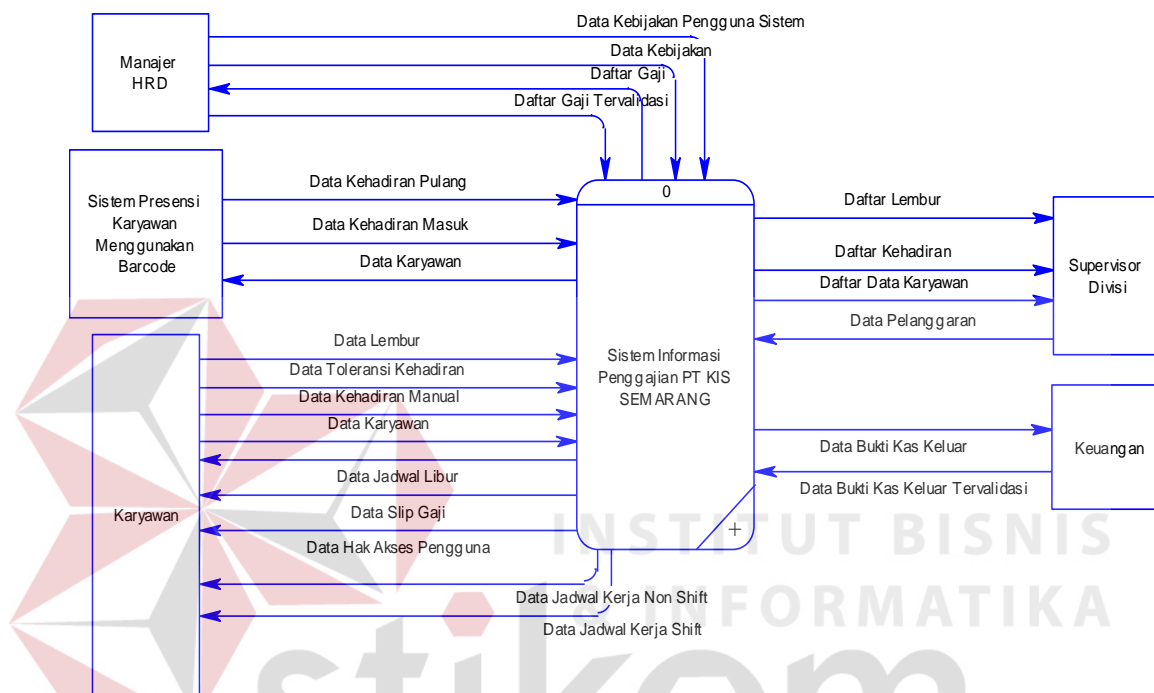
Manajer HRD

Data Kebijakan Pengguna Sistem

Data Kebijakan

Daftar Gaji

Daftar Gaji Tervalidasi

Sistem Presensi Karyawan Menggunakan Barcode

Data Kehadiran Pulang

Data Kehadiran Masuk

Data Karyawan

0

Sistem Informasi Penggajian PT KIS SEMARANG

Daftar Lembur

Daftar Kehadiran

Daftar Data Karyawan

Data Pelanggaran

Supervisor Divisi

Karyawan

Data Lembur

Data Toleransi Kehadiran

Data Kehadiran Manual

Data Karyawan

Data Jadwal Libur

Data Slip Gaji

Data Hak Akses Pengguna

Data Jadwal Kerja Non Shift

Data Jadwal Kerja Shift

Data Bukti Kas Keluar

Data Bukti Kas Keluar Tervalidasi

Keuangan

INSTITUT BISNIS

& INFORMATIKA

stikom